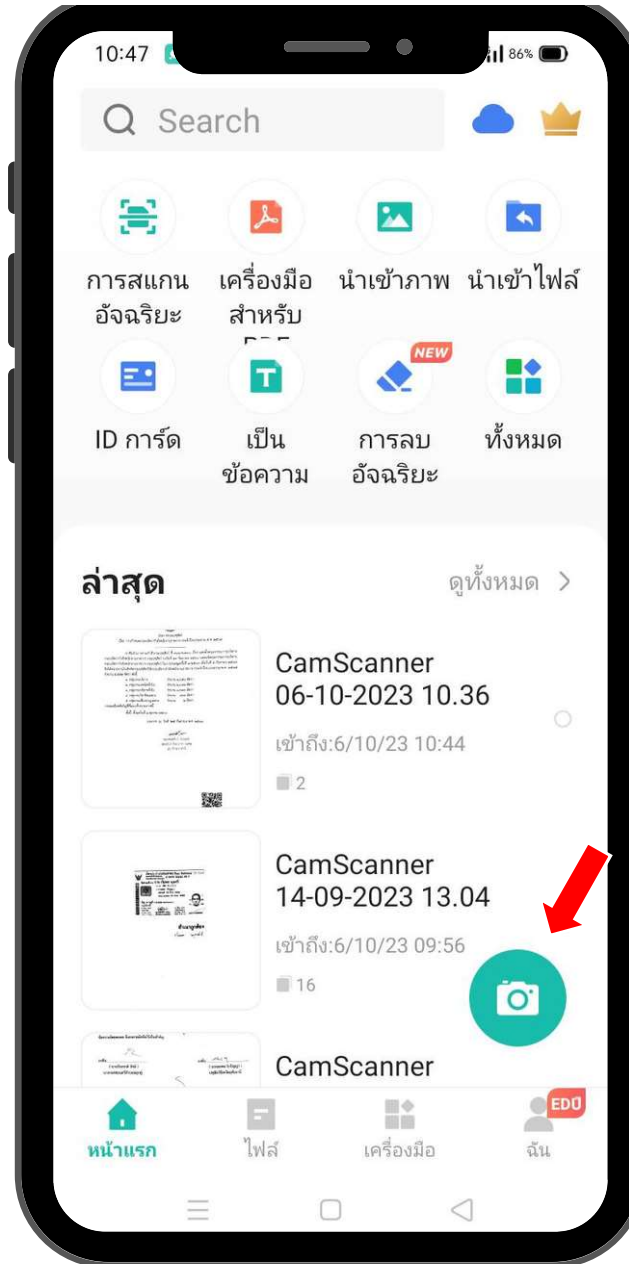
10:47

86%

Search

การสแกนอัจฉริยะ

เครื่องมือสำหรับ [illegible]

นำเข้าภาพ

นำเข้าไฟล์

NEW

ID การ์ด

เป็นข้อความ

การลบอัจฉริยะ

ทั้งหมด

ล่าสุด

ดูทั้งหมด >

CamScanner 06-10-2023 10.36

เข้าถึง:6/10/23 10:44

2

CamScanner 14-09-2023 13.04

เข้าถึง:6/10/23 09:56

16

CamScanner

หน้าแรก

ไฟล์

เครื่องมือ

EDU

ฉัน